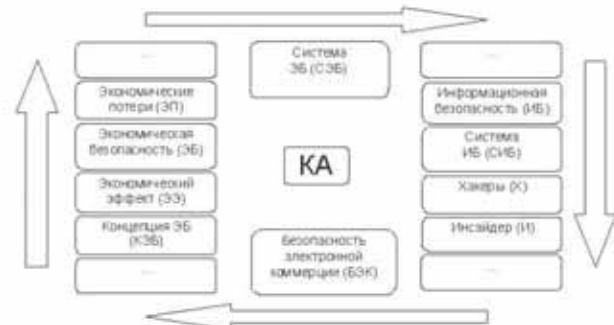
...

Экономические потери (ЭП)

Экономическая безопасность (ЭБ)

Экономический эффект (ЭЭ)

Концепция ЭБ (КЭБ)

...

Система ЭБ (СЭБ)

КА

Безопасность электронной коммерции (БЭК)

...

Информационная безопасность (ИБ)

Система ИБ (СИБ)

Хакеры (Х)

Инсайдер (И)

...